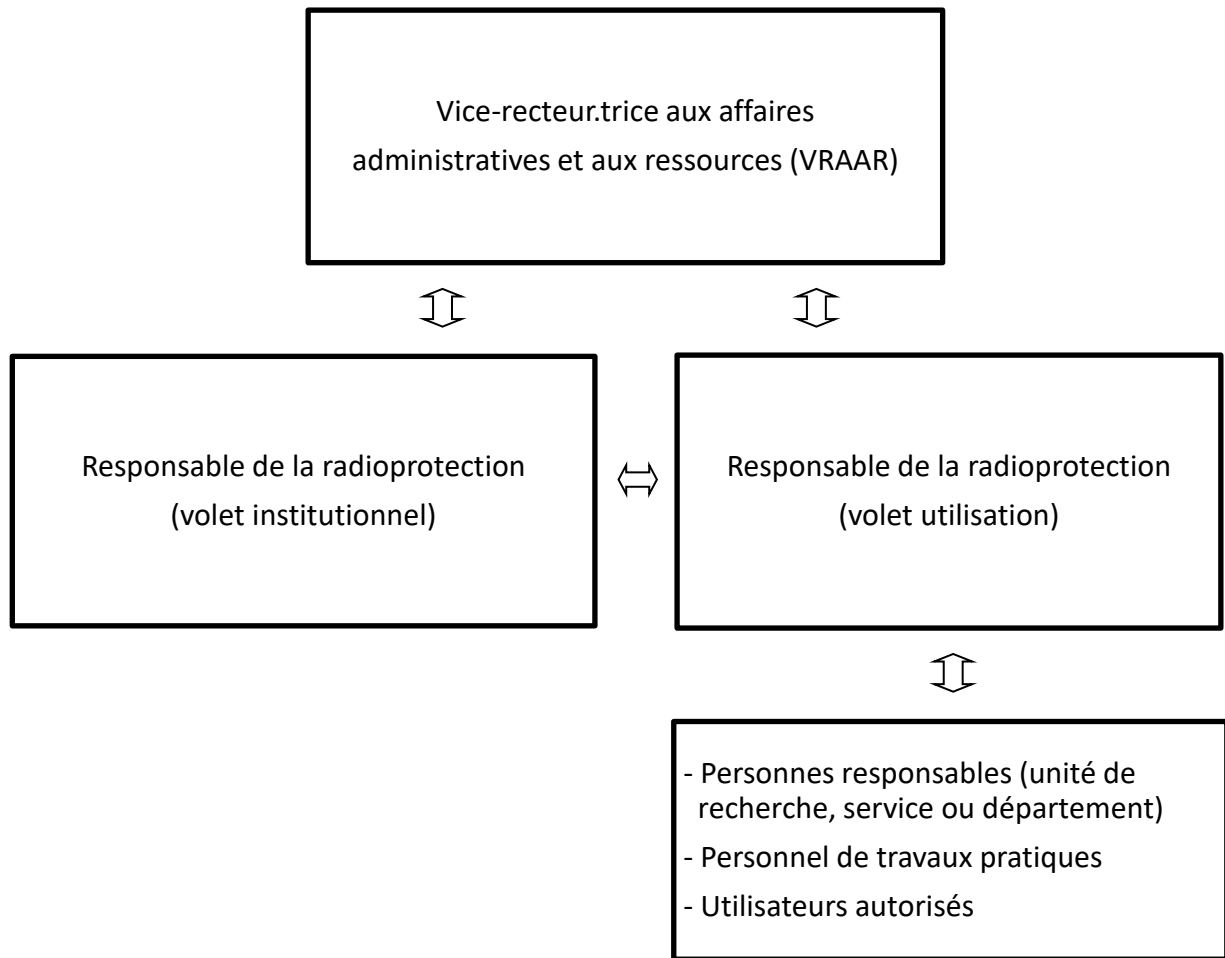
Vice-recteur.trice aux affaires administratives et aux ressources (VRAAR)

Responsable de la radioprotection (volet institutionnel)

Responsable de la radioprotection (volet utilisation)

- Personnes responsables (unité de recherche, service ou département)
- Personnel de travaux pratiques
- Utilisateurs autorisés